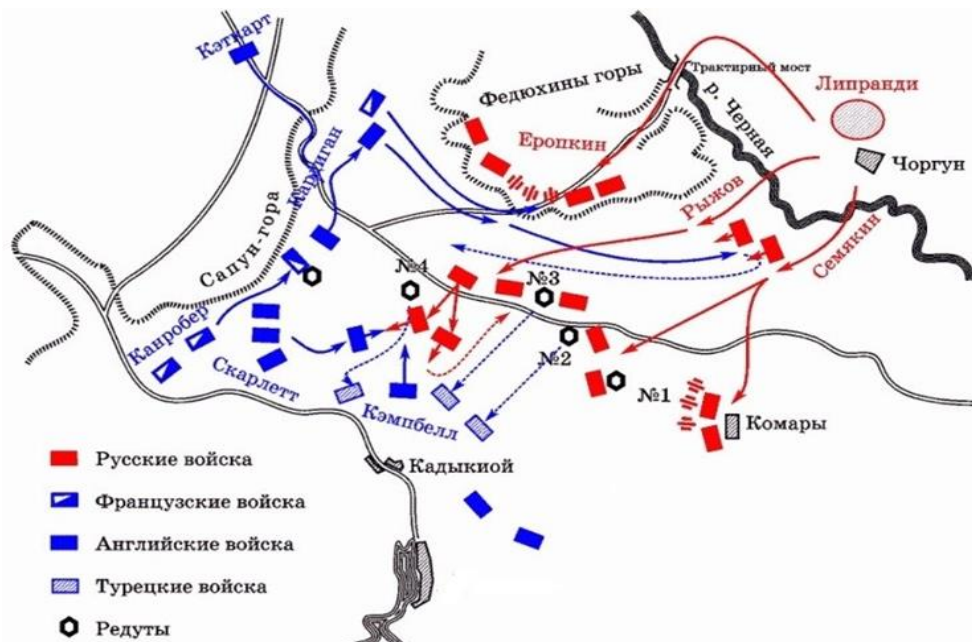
Кэткарт
Кардиган
Федюхины горы
Трактирный мост
р. Черная
Липранди
Еропкин
Чоргун
Рыжов
Сапун-гора
Семякин
№4
№3
№2
№1
Канробер
Скарлетт
Кэмпбелл
Комары
Кадыкиой
Русские войска
Французские войска
Английские войска
Турецкие войска
Редуты